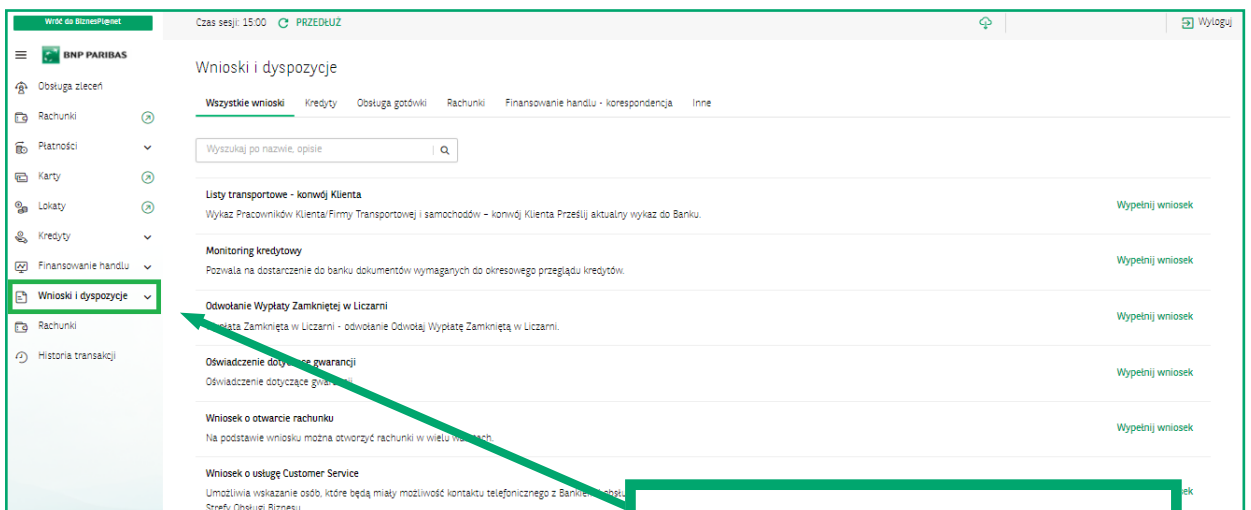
Wróć do BiznesPl@net

BNP PARIBAS

Obsługa zleceń

Rachunki

Płatności

Karty

Lokaty

Kredyty

Finansowanie handlu

Wnioski i dyspozycje

Rachunki

Historia transakcji

Czas sesji: 15:00 PRZEDŁUŻ

Wyloguj

Wnioski i dyspozycje

Wszystkie wnioski Kredyty Obsługa gotówki Rachunki Finansowanie handlu - korespondencja Inne

Wyszukaj po nazwie, opisie

Listy transportowe - konwój Klienta
Wykaz Pracowników Klienta/Firmy Transportowej i samochodów – konwój Klienta Prześlij aktualny wykaz do Banku.
Wypełnij wniosek

Monitoring kredytowy
Pozwala na dostarczenie do banku dokumentów wymaganych do okresowego przeglądu kredytów.
Wypełnij wniosek

Odwołanie Wypłaty Zamkniętej w Liczarni
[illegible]płata Zamknięta w Liczarni - odwołanie Odwołaj Wypłatę Zamkniętą w Liczarni.
Wypełnij wniosek

Oświadczenie doty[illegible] gwarancji
Oświadczenie dotyczące gwar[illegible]
Wypełnij wniosek

Wniosek o otwarcie rachunku
Na podstawie wniosku można otworzyć rachunki w wielu w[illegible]ach.
Wypełnij wniosek

Wniosek o usługę Customer Service
Umożliwia wskazanie osób, które będą miały możliwość kontaktu telefonicznego z Bankie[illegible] Strefy Obsługi Biznesu
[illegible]ek